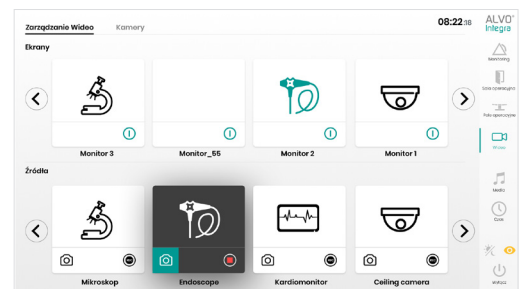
Zarządzanie Wideo
Kamery
08:22:18
ALVO® Integra
Ekrany
Monitor 3
Monitor_55
Monitor 2
Monitor 1
Źródła
Mikroskop
Endoscope
Kardiomonitor
Ceiling camera
Sterowanie
Stół operacyjny
Pole operacyjne
Wideo
Media
Czas
Wyłącz